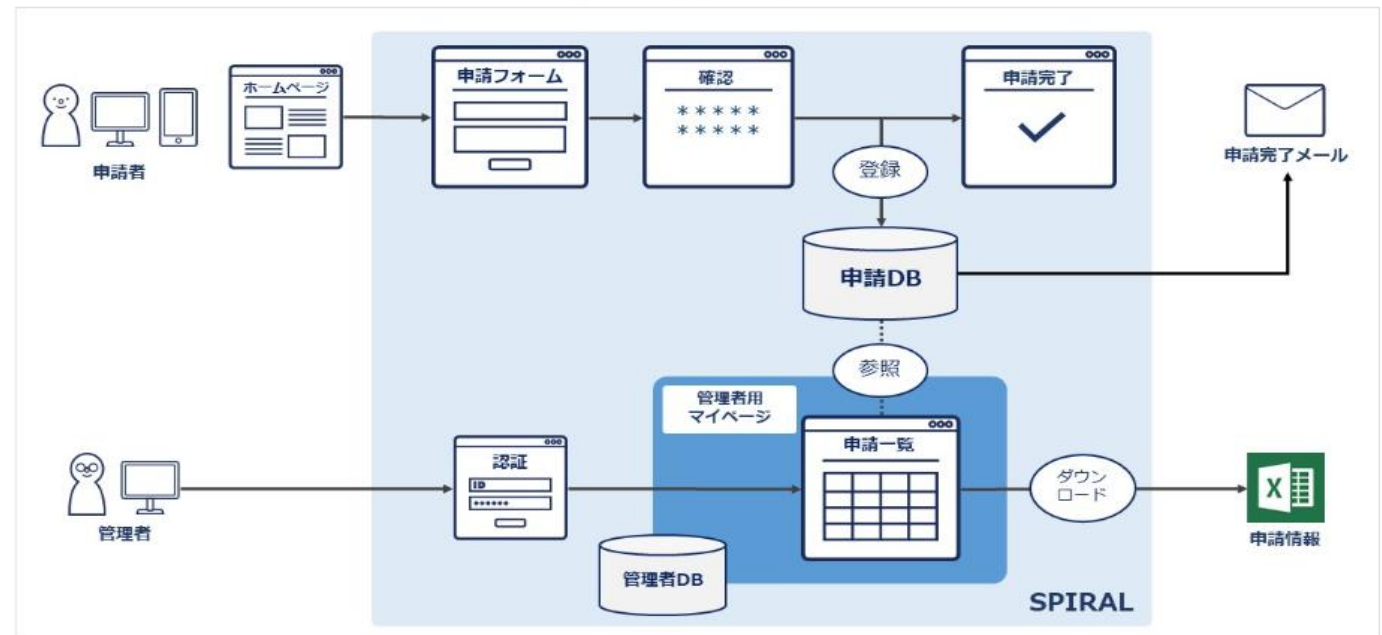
申請者

ホームページ

申請フォーム

確認

＊＊＊＊＊
＊＊＊＊＊

登録

申請完了

申請完了メール

申請DB

参照

管理者用
マイページ

管理者

認証

ID

••••••

申請一覧

ダウンロード

X

申請情報

管理者DB

SPIRAL